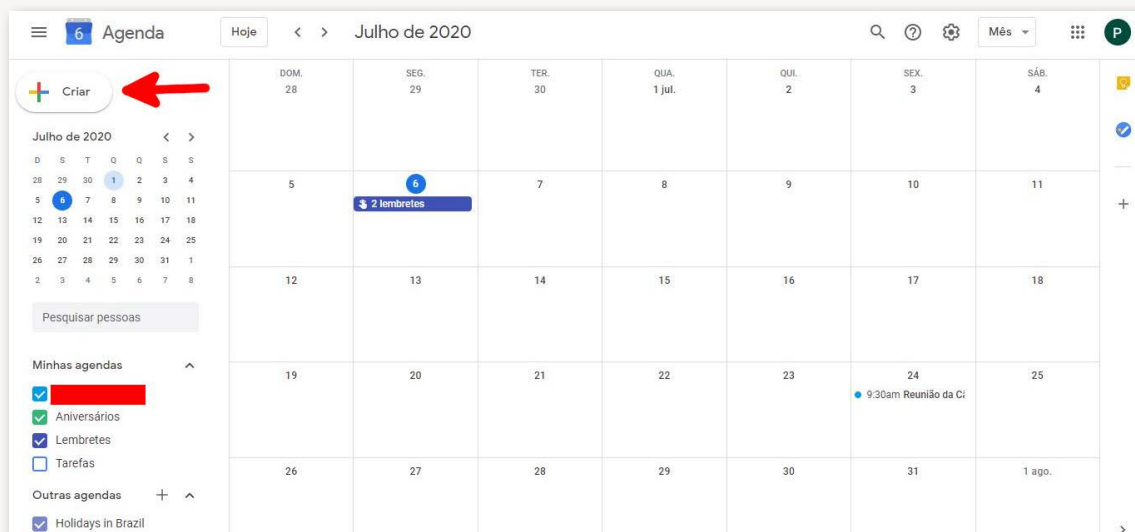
6 Agenda

Hoje

Julho de 2020

Mês

P

Criar

Julho de 2020

| D | S | T | Q | Q | S | S |
|---|---|---|---|---|---|---|
| 28 | 29 | 30 | 1 | 2 | 3 | 4 |
| 5 | 6 | 7 | 8 | 9 | 10 | 11 |
| 12 | 13 | 14 | 15 | 16 | 17 | 18 |
| 19 | 20 | 21 | 22 | 23 | 24 | 25 |
| 26 | 27 | 28 | 29 | 30 | 31 | 1 |
| 2 | 3 | 4 | 5 | 6 | 7 | 8 |

Pesquisar pessoas

Minhas agendas

Aniversários

Lembretes

Tarefas

Outras agendas

Holidays in Brazil

| DOM. | SEG. | TER. | QUA. | QUI. | SEX. | SÁB. |
|---|---|---|---|---|---|---|
| 28 | 29 | 30 | 1 jul. | 2 | 3 | 4 |
| 5 | 6 2 lembretes | 7 | 8 | 9 | 10 | 11 |
| 12 | 13 | 14 | 15 | 16 | 17 | 18 |
| 19 | 20 | 21 | 22 | 23 | 24 9:30am Reunião da Ca | 25 |
| 26 | 27 | 28 | 29 | 30 | 31 | 1 ago. |